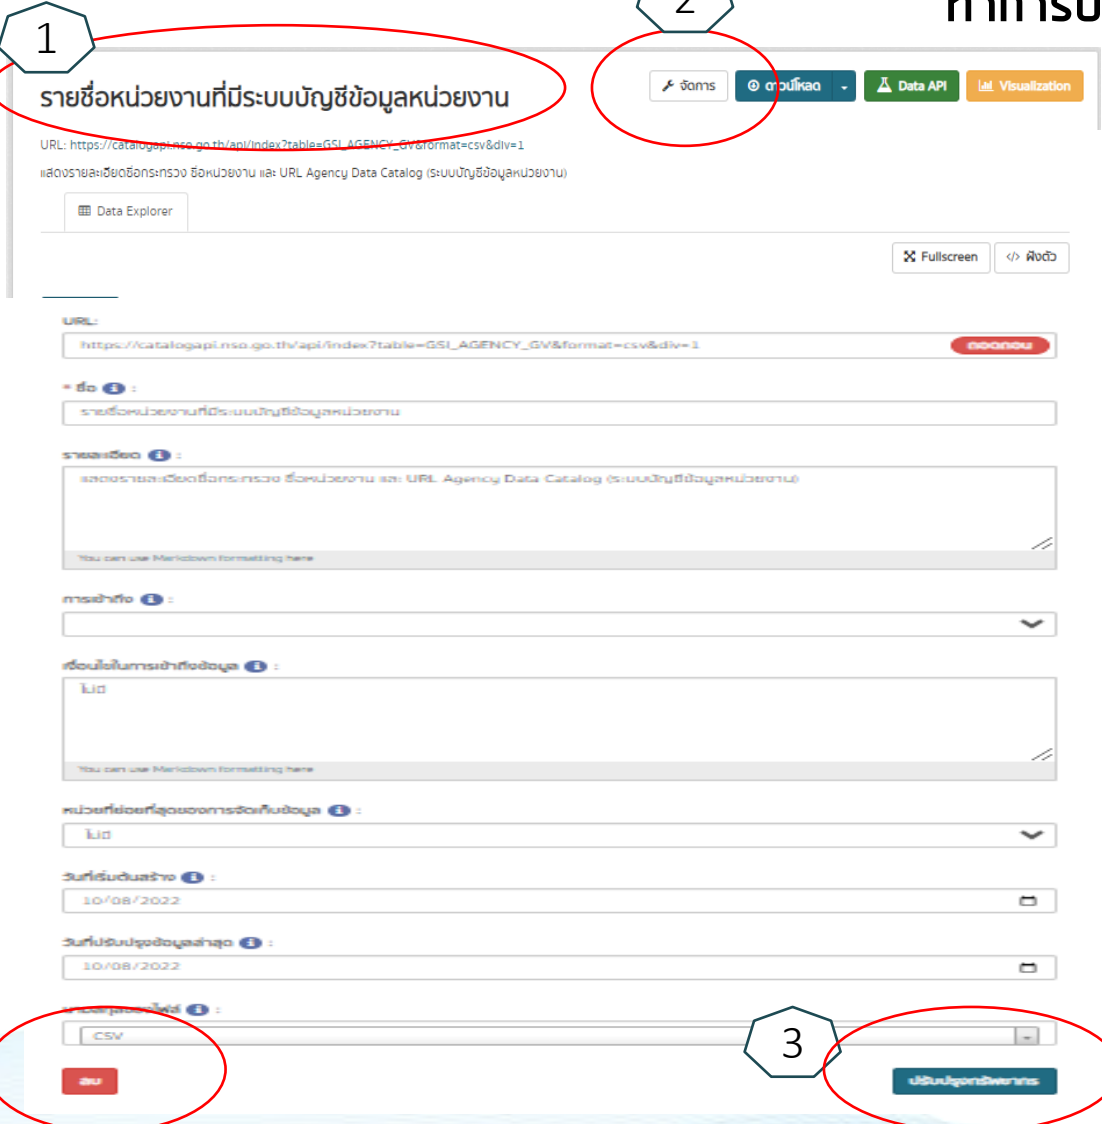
1

2

ทำการป

รายชื่อหน่วยงานที่มีระบบบัญชีข้อมูลหน่วยงาน

จัดการ
ดาวน์โหลด
Data API
Visualization

URL: https://catalogapi.nso.go.th/api/index?table=GSI_AGENCY_GV&format=csv&div=1

แสดงรายละเอียดชื่อกระทรวง ชื่อหน่วยงาน และ URL Agency Data Catalog (ระบบบัญชีข้อมูลหน่วยงาน)

Data Explorer

Fullscreen
ฝังตัว

URL:
https://catalogapi.nso.go.th/api/index?table=GSI_AGENCY_GV&format=csv&div=1
ถอดถอน

* ชื่อ :
รายชื่อหน่วยงานที่มีระบบบัญชีข้อมูลหน่วยงาน

รายละเอียด :
แสดงรายละเอียดชื่อกระทรวง ชื่อหน่วยงาน และ URL Agency Data Catalog (ระบบบัญชีข้อมูลหน่วยงาน)
You can use Markdown formatting here

การเข้าถึง :

เงื่อนไขในการเข้าถึงข้อมูล :
ไม่มี
You can use Markdown formatting here

หน่วยที่ย่อยที่สุดของการจัดเก็บข้อมูล :
ไม่มี

วันที่เริ่มต้นสร้าง :
10/08/2022

วันที่ปรับปรุงข้อมูลล่าสุด :
10/08/2022

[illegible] :
CSV

3

ลบ
ปรับปรุงทรัพยากร